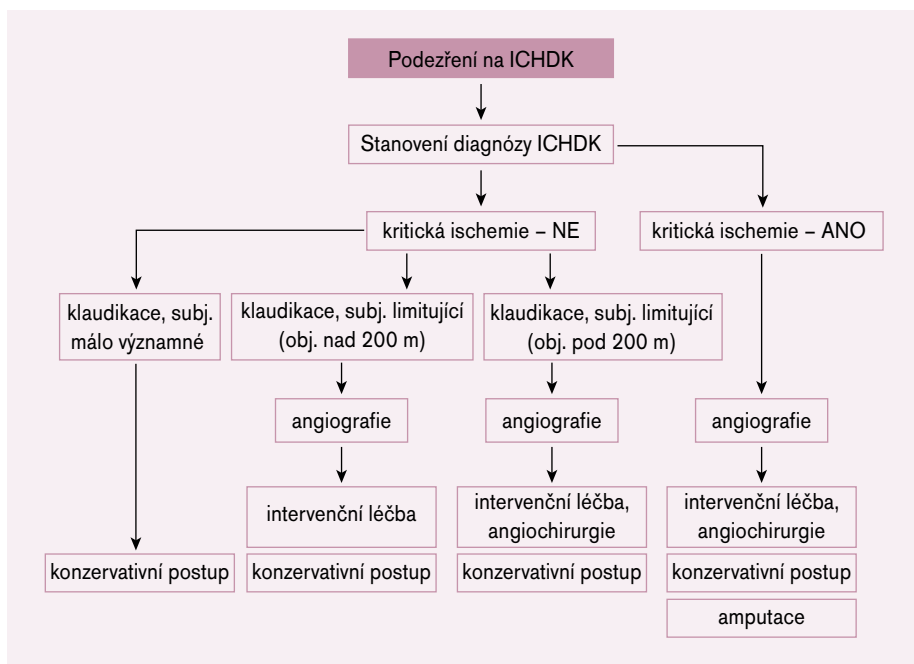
Podezření na ICHDK

Stanovení diagnózy ICHDK

kritická ischemie – NE

kritická ischemie – ANO

klaudikace, subj. málo významné

konzervativní postup

klaudikace, subj. limitující (obj. nad 200 m)

angiografie

intervenční léčba

konzervativní postup

klaudikace, subj. limitující (obj. pod 200 m)

angiografie

intervenční léčba, angiochirurgie

konzervativní postup

angiografie

intervenční léčba, angiochirurgie

konzervativní postup

amputace